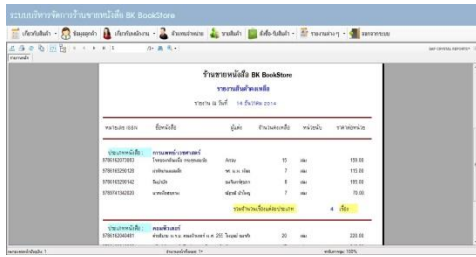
ระบบบริหารจัดการร้านขายหนังสือ BK BookStore

ร้านขายหนังสือ BK BookStore

รายงานสินค้าคงเหลือ

ข้อมูล ณ วันที่ 14 มีนาคม 2014

| หมายเลข ISBN | ชื่อหนังสือ | ผู้แต่ง | จำนวนคงเหลือ | หน่วยนับ | ราคาต่อหน่วย |
|---|---|---|---|---|---|
| ประเภทหนังสือ | การแพทย์-วิทยาศาสตร์ | | | | |
| 9786162073883 | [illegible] | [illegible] | 15 | เล่ม | 155.00 |
| 9786163250129 | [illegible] | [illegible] | 7 | เล่ม | 155.00 |
| 9786163250142 | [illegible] | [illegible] | 8 | เล่ม | 185.00 |
| 9786741342835 | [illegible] | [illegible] | 7 | เล่ม | 75.00 |
| | | รวมจำนวนเรื่องแต่ละประเภท | | 4 | เรื่อง |
| ประเภทหนังสือ | คอมพิวเตอร์ | | | | |
| 9786162040481 | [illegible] | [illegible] | 20 | เล่ม | 235.00 |